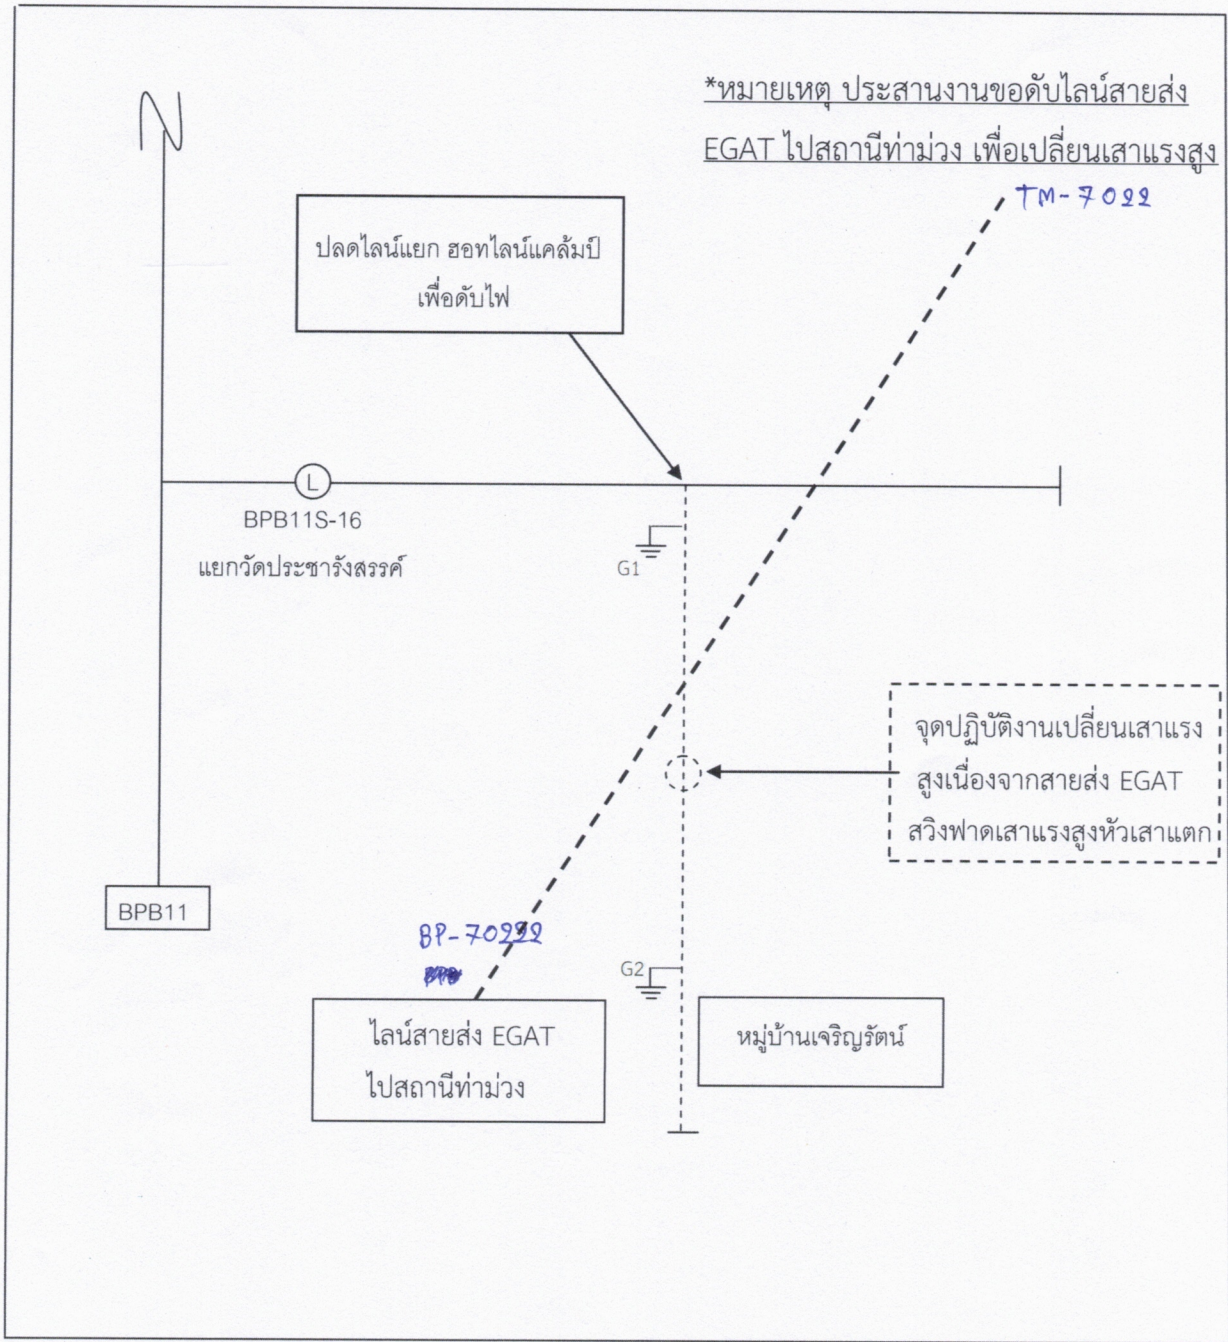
*หมายเหตุ ประสานงานขอดับไลน์สายส่ง EGAT ไปสถานีท่าม่วง เพื่อเปลี่ยนเสาแรงสูง

TM-7022

N

ปลดไลน์แยก ฮอทไลน์แคล้มป์ เพื่อดับไฟ

L

BPB11S-16

แยกวัดประชารังสรรค์

G1

จุดปฏิบัติงานเปลี่ยนเสาแรงสูงเนื่องจากสายส่ง EGAT สวิงฟาดเสาแรงสูงหัวเสาแตก

BPB11

BP-70222

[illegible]

G2

ไลน์สายส่ง EGAT ไปสถานีท่าม่วง

หมู่บ้านเจริญรัตน์